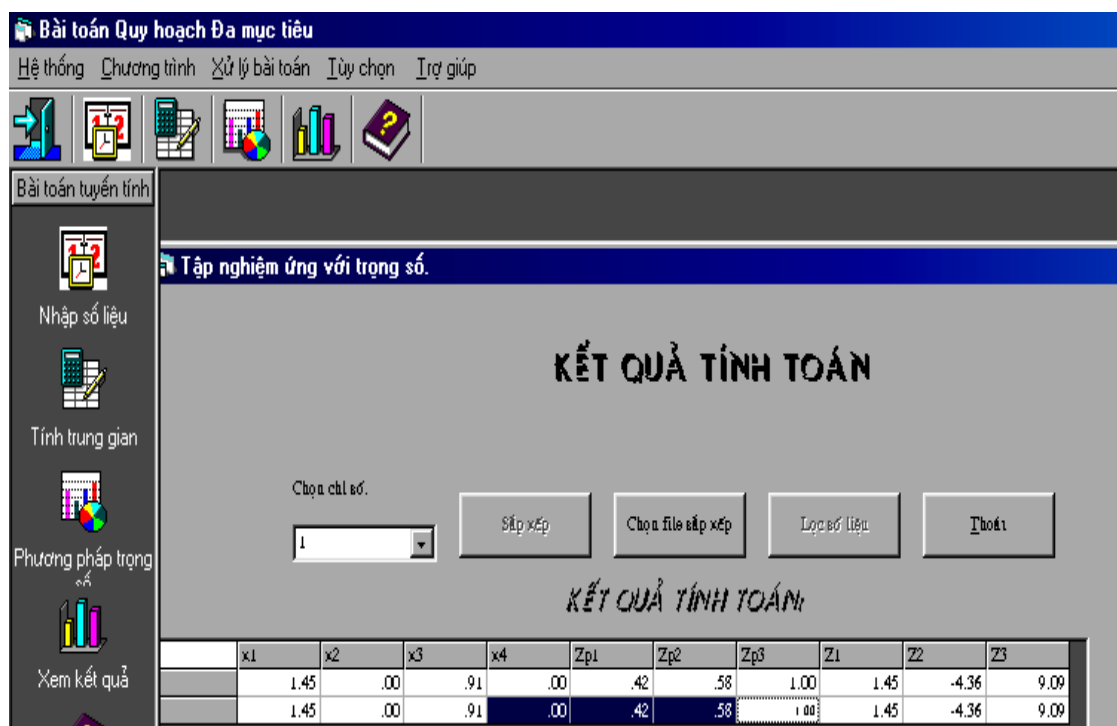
Bài toán Quy hoạch Đa mục tiêu

Hệ thống Chương trình Xử lý bài toán Tùy chọn Trợ giúp

Bài toán tuyến tính

Nhập số liệu

Tính trung gian

Phương pháp trọng số

Xem kết quả

Tập nghiệm ứng với trọng số.

KẾT QUẢ TÍNH TOÁN

Chọn chỉ số.

1

Sắp xếp

Chọn file sắp xếp

Lọc số liệu

Thoát

KẾT QUẢ TÍNH TOÁN:

| | x1 | x2 | x3 | x4 | Zp1 | Zp2 | Zp3 | Z1 | Z2 | Z3 |
|---|---|---|---|---|---|---|---|---|---|---|
| | 1.45 | .00 | .91 | .00 | .42 | .58 | 1.00 | 1.45 | -4.36 | 9.09 |
| | 1.45 | .00 | .91 | .00 | .42 | .58 | 1.00 | 1.45 | -4.36 | 9.09 |